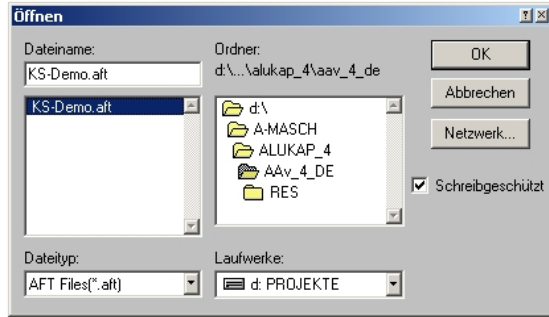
Öffnen

Dateiname:
KS-Demo.aft
KS-Demo.aft

Ordner:
d:\...\alukap_4\aav_4_de
d:\
A-MASCH
ALUKAP_4
AAv_4_DE
RES

OK
Abbrechen
Netzwerk...
Schreibgeschützt

Dateityp:
AFT Files(*.aft)

Laufwerke:
d: PROJEKTE